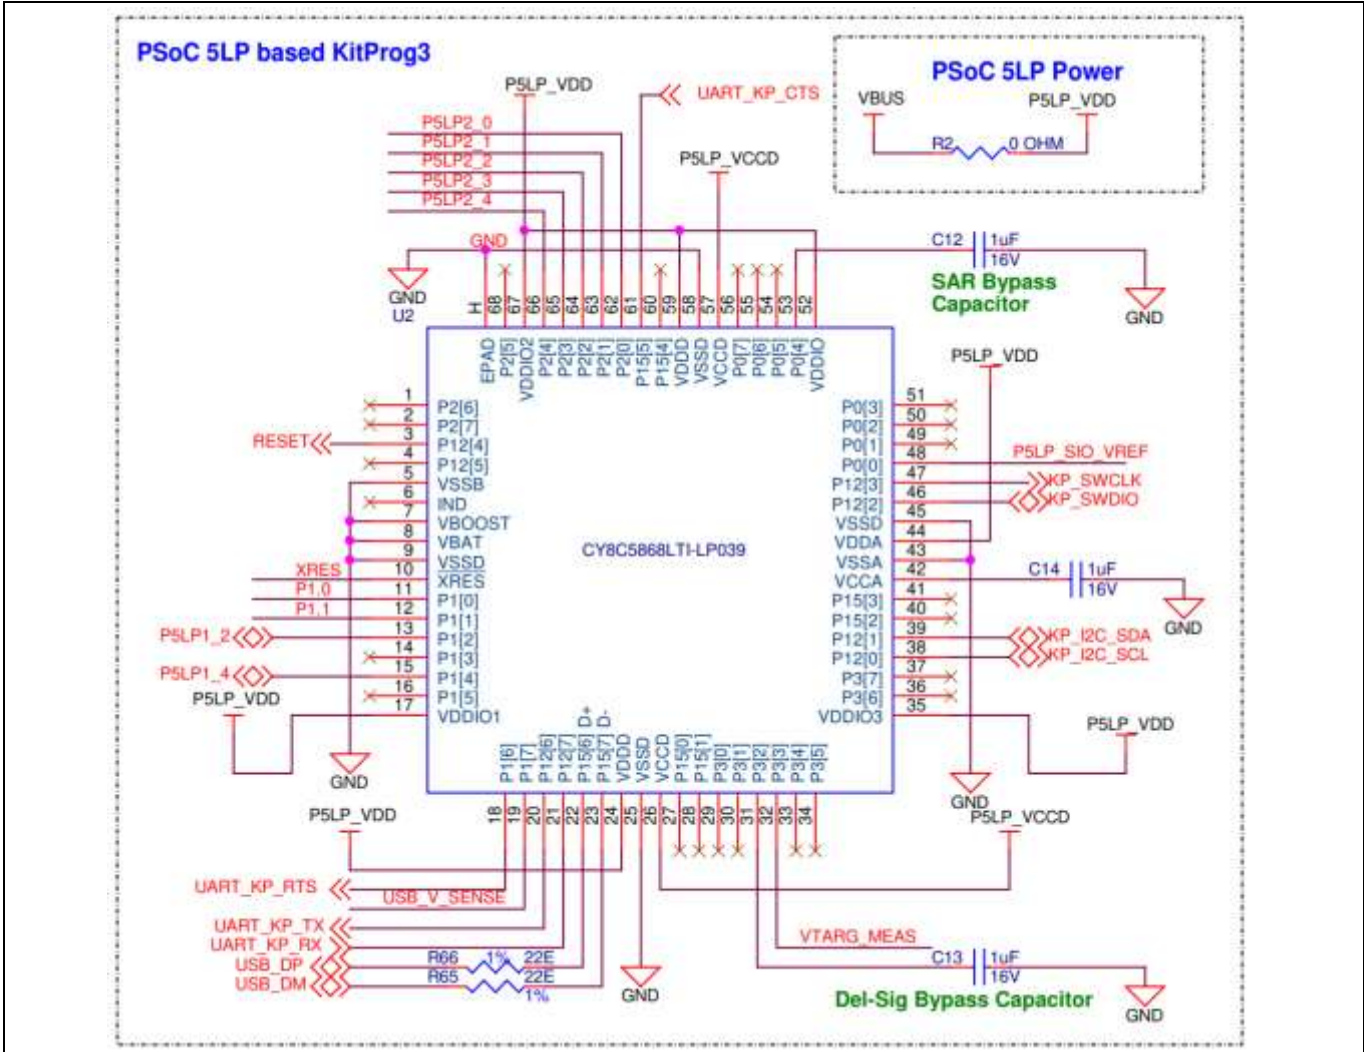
PSoC 5LP based KitProg3

PSoC 5LP Power

VBUS
P5LP_VDD
R2
0 OHM

P5LP_VDD
UART_KP_CTS
P5LP2_0
P5LP2_1
P5LP2_2
P5LP2_3
P5LP2_4
P5LP_VCCD
GND
GND
U2
C12
1uF
16V
SAR Bypass Capacitor
GND

H 68 67 66 65 64 63 62 61 60 59 58 57 56 55 54 53 52
EPAD P2[5] VDDIO2 P2[4] P2[3] P2[2] P2[1] P2[0] P15[5] P15[4] VDDD VSSD VCCD P0[7] P0[6] P0[5] P0[4] VDDIO

P5LP_VDD

1 P2[6]
2 P2[7]
RESET 3 P12[4]
4 P12[5]
5 VSSB
6 IND
7 VBOOST
8 VBAT
9 VSSD
XRES 10 XRES
P1_0 11 P1[0]
P1_1 12 P1[1]
P5LP1_2 13 P1[2]
14 P1[3]
P5LP1_4 15 P1[4]
P5LP_VDD 16 P1[5]
17 VDDIO1

CY8C5868LTI-LP039

P0[3] 51
P0[2] 50
P0[1] 49
P0[0] 48 P5LP_SIO_VREF
P12[3] 47 KP_SWCLK
P12[2] 46 KP_SWDIO
VSSD 45
VDDA 44
VSSA 43
VCCA 42
C14 1uF 16V
P15[3] 41
P15[2] 40
GND
P12[1] 39 KP_I2C_SDA
P12[0] 38 KP_I2C_SCL
P3[7] 37
P3[6] 36
VDDIO3 35
P5LP_VDD

GND
D+ D-
P1[6] P1[7] P12[6] P12[7] P15[6] P15[7] VDDD VSSD VCCD P15[0] P15[1] P3[0] P3[1] P3[2] P3[3] P3[4] P3[5]
18 19 20 21 22 23 24 25 26 27 28 29 30 31 32 33 34

GND
P5LP_VDD
P5LP_VCCD
UART_KP_RTS
USB_V_SENSE
UART_KP_TX
UART_KP_RX
USB_DP
USB_DM
R66 1% 22E
R65 22E 1%
GND
VTARG_MEAS
C13 1uF 16V
Del-Sig Bypass Capacitor
GND